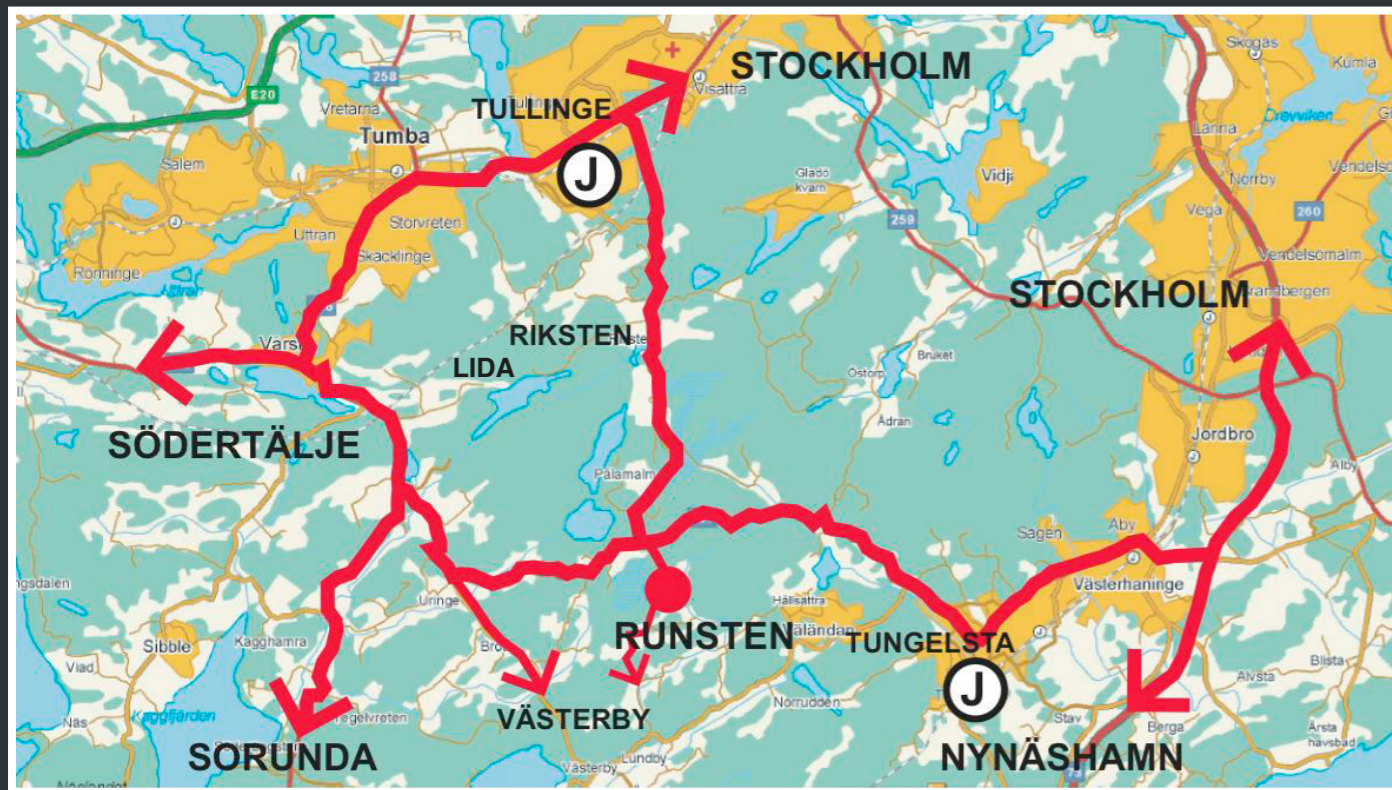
STOCKHOLM
TULLINGE
J
Tumba
Vretarna
258
E20
Salem
Storvreten
Uttran
Skacklinge
Rönninge
Glado kvarn
259
Vidja
Skogås
Kumla
Länna
Drevviken
Norrby
Vega
260
Vendelsömalm
STOCKHOLM
Brandbergen
Varsta
RIKSTEN
LIDA
Bruket
Östorp
Ådran
SÖDERTÄLJE
Pålamalm
Jordbro
Alby
Sagen
Åby
Västerhaninge
Uringe
Hällsättra
Sibble
Kagghamra
Vlad
Bro
RUNSTEN
TUNGELSTA
J
Blista
Alvsta
Norrudden
Stav
Berga
Årsta havsbad
Näs
Kaggfjärden
Segelvreten
VÄSTERBY
Västerby
Lundby
SORUNDA
NYNÄSHAMN
Nöolandet
ngsdalen